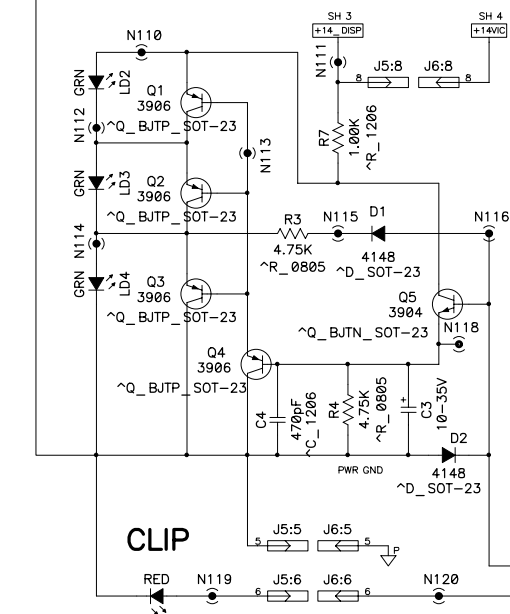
SH 3
+14_DISP
SH 4
+14VIC
N110
N111
8
J5:8
J6:8
8
GRN
LD2
Q1
3906
^Q_BJTP_SOT-23
N112
R7
1.00K
^R_1206
N113
GRN
LD3
Q2
3906
^Q_BJTP_SOT-23
R3
4.75K
^R_0805
N115
D1
4148
^D_SOT-23
N116
N114
GRN
LD4
Q3
3906
^Q_BJTP_SOT-23
Q5
3904
^Q_BJTN_SOT-23
N118
Q4
3906
^Q_BJTP_SOT-23
C4
470pF
^C_1206
R4
4.75K
^R_0805
C3
10-35V
D2
PWR GND
4148
^D_SOT-23
CLIP
J5:5
J6:5
5
5
P
RED
N119
6
J5:6
J6:6
6
N120